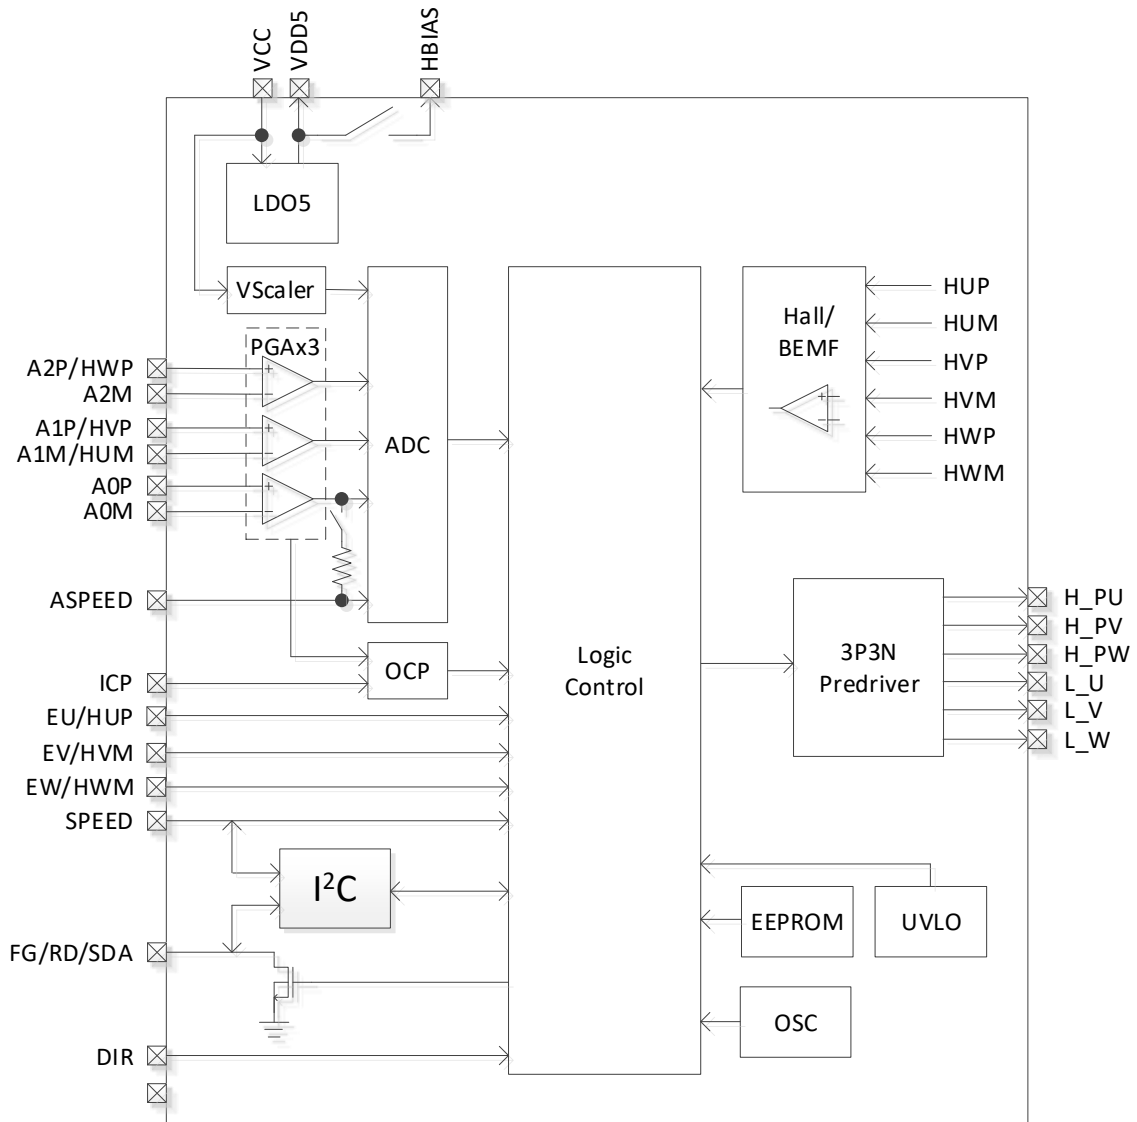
VCC
VDD5
HBIAS

LDO5

VScaler

PGAx3

A2P/HWP
A2M
A1P/HVP
A1M/HUM
A0P
A0M

ADC

Logic Control

Hall/ BEMF

HUP
HUM
HVP
HVM
HWP
HWM

ASPEED

OCP

ICP
EU/HUP
EV/HVM
EW/HWM
SPEED

3P3N Predriver

H_PU
H_PV
H_PW
L_U
L_V
L_W

$I^2C$

FG/RD/SDA

EEPROM
UVLO

OSC

DIR